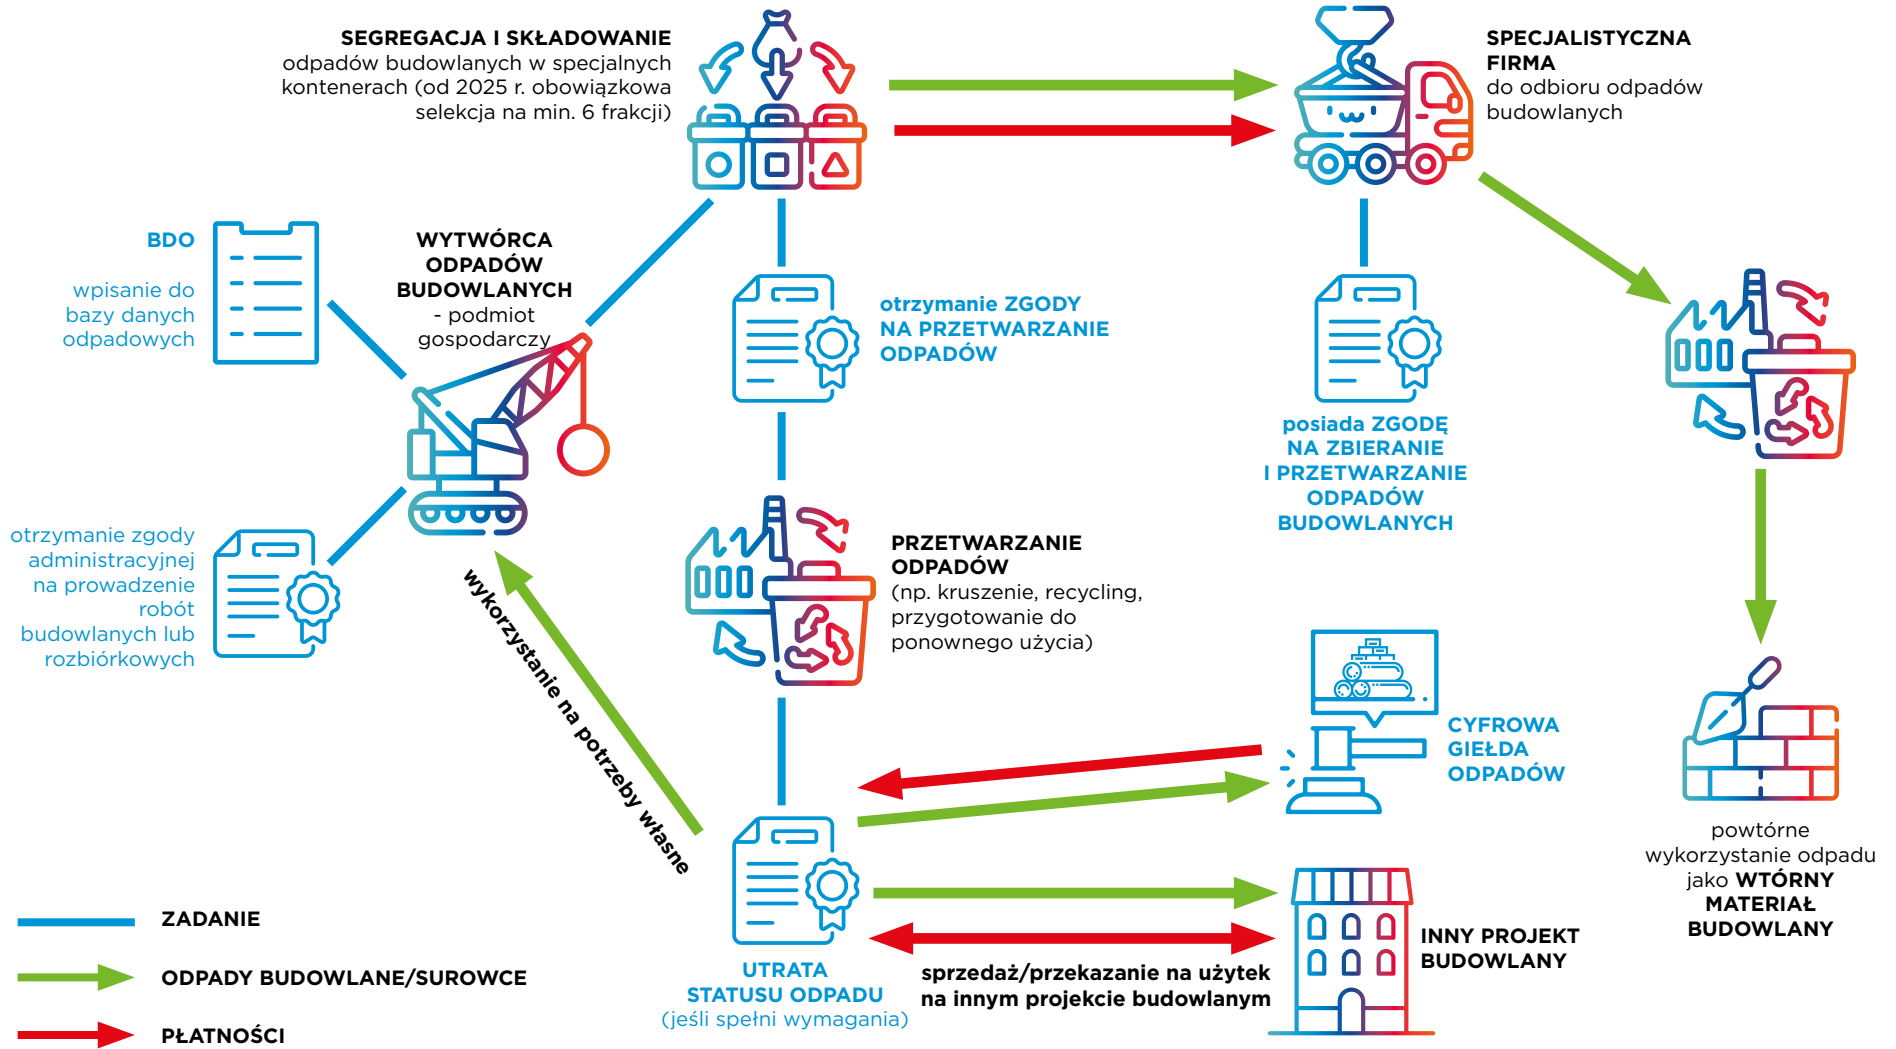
SEGREGACJA I SKŁADOWANIE odpadów budowlanych w specjalnych kontenerach (od 2025 r. obowiązkowa selekcja na min. 6 frakcji)

SPECJALISTYCZNA FIRMA do odbioru odpadów budowlanych

BDO

wpisanie do bazy danych odpadowych

WYTWÓRCA ODPADÓW BUDOWLANYCH - podmiot gospodarczy

otrzymanie ZGODY NA PRZETWARZANIE ODPADÓW

posiada ZGODĘ NA ZBIERANIE I PRZETWARZANIE ODPADÓW BUDOWLANYCH

otrzymanie zgody administracyjnej na prowadzenie robót budowlanych lub rozbiórkowych

PRZETWARZANIE ODPADÓW (np. kruszenie, recycling, przygotowanie do ponownego użycia)

wykorzystanie na potrzeby własne

CYFROWA GIEŁDA ODPADÓW

powtórne wykorzystanie odpadu jako WTÓRNY MATERIAŁ BUDOWLANY

ZADANIE

ODPADY BUDOWLANE/SUROWCE

PŁATNOŚCI

UTRATA STATUSU ODPADU (jeśli spełni wymagania)

sprzedaż/przekazanie na użytek na innym projekcie budowlanym

INNY PROJEKT BUDOWLANY